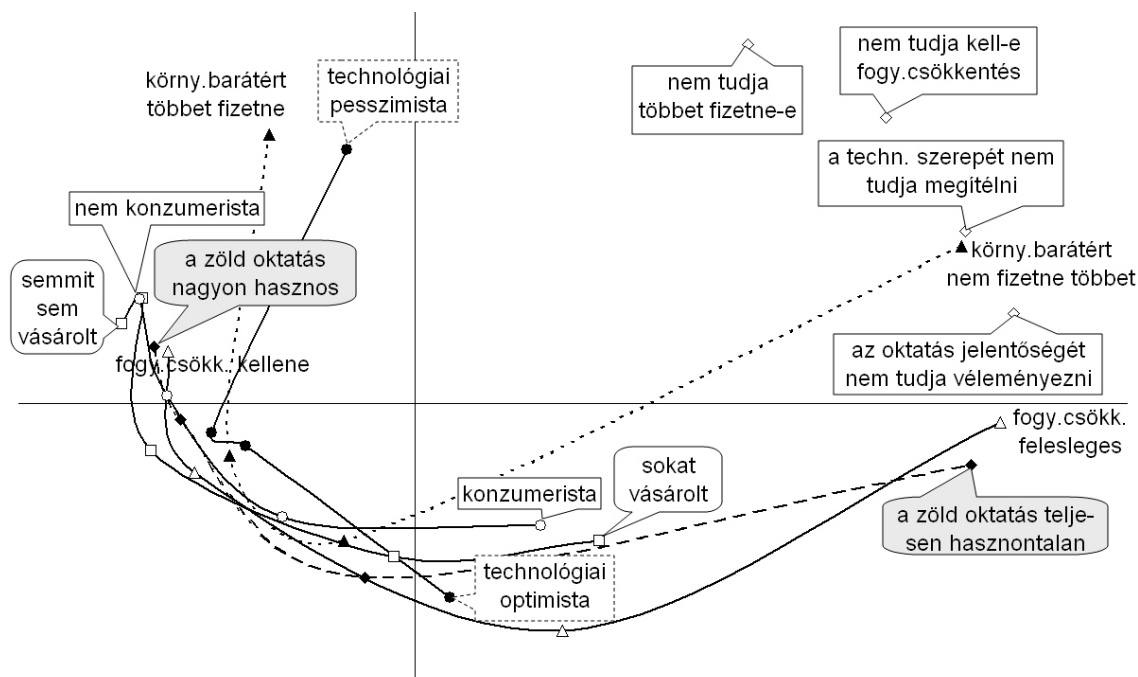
körny.barátért többet fizetne

technológiai pesszimista

nem tudja többet fizetne-e

nem tudja kell-e fogy.csökkentés

a techn. szerepét nem tudja megítélni

körny.barátért nem fizetne többet

nem konzumerista

a zöld oktatás nagyon hasznos

semmit sem vásárolt

fogy.csökk. kellene

az oktatás jelentőségét nem tudja véleményezni

fogy.csökk. felesleges

sokat vásárolt

konzumerista

a zöld oktatás teljesen hasznontalan

technológiai optimista